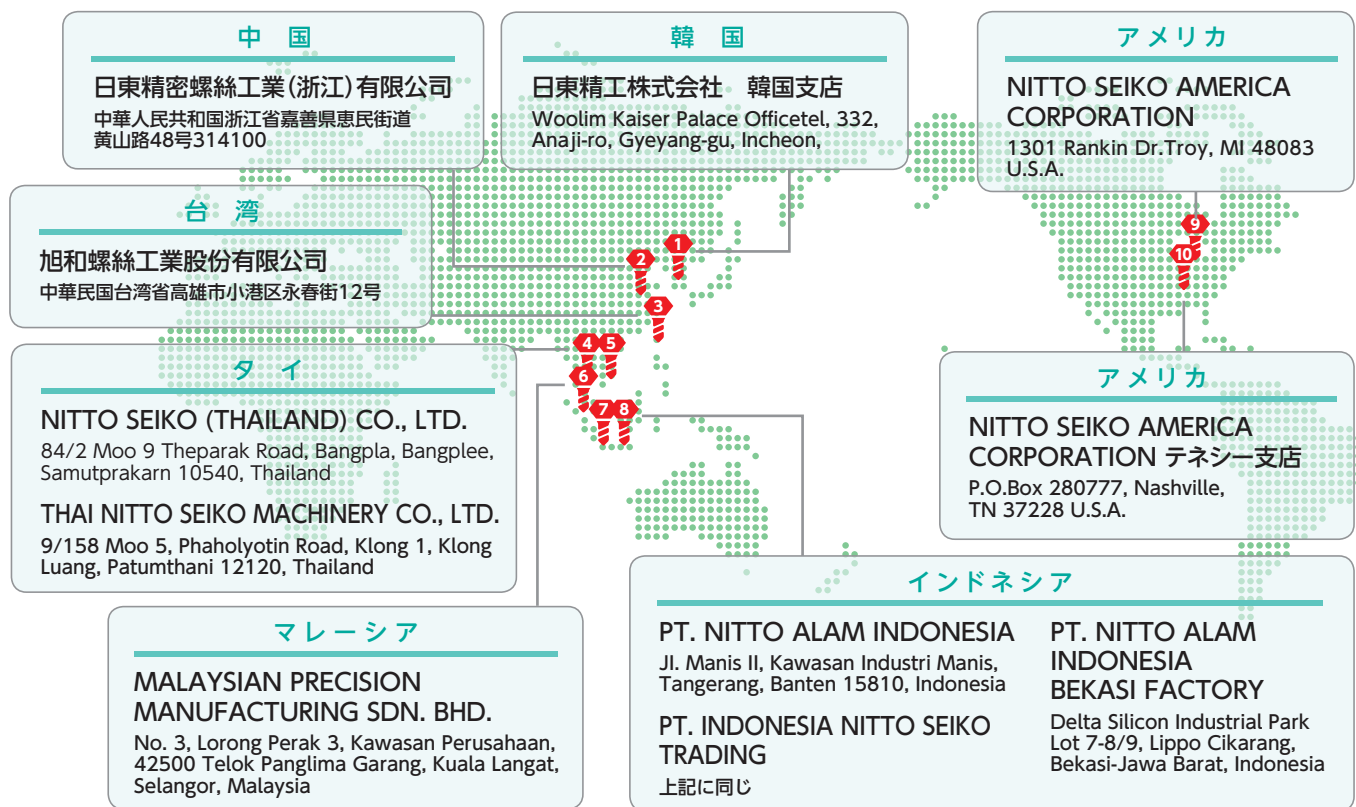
中　国

日東精密螺絲工業(浙江)有限公司

中華人民共和国浙江省嘉善県恵民街道黄山路48号314100

韓　国

日東精工株式会社　韓国支店

Woolim Kaiser Palace Officetel, 332, Anaji-ro, Gyeyang-gu, Incheon,

アメリカ

NITTO SEIKO AMERICA CORPORATION

1301 Rankin Dr.Troy, MI 48083 U.S.A.

台　湾

旭和螺絲工業股份有限公司

中華民国台湾省高雄市小港区永春街12号

1

2

3

4

5

6

7

8

9

10

タ　イ

NITTO SEIKO (THAILAND) CO., LTD.

84/2 Moo 9 Theparak Road, Bangpla, Bangplee, Samutprakarn 10540, Thailand

THAI NITTO SEIKO MACHINERY CO., LTD.

9/158 Moo 5, Phaholyotin Road, Klong 1, Klong Luang, Patumthani 12120, Thailand

アメリカ

NITTO SEIKO AMERICA CORPORATION テネシー支店

P.O.Box 280777, Nashville, TN 37228 U.S.A.

マレーシア

MALAYSIAN PRECISION MANUFACTURING SDN. BHD.

No. 3, Lorong Perak 3, Kawasan Perusahaan, 42500 Telok Panglima Garang, Kuala Langat, Selangor, Malaysia

インドネシア

PT. NITTO ALAM INDONESIA

Jl. Manis II, Kawasan Industri Manis, Tangerang, Banten 15810, Indonesia

PT. INDONESIA NITTO SEIKO TRADING

上記に同じ

PT. NITTO ALAM INDONESIA BEKASI FACTORY

Delta Silicon Industrial Park Lot 7-8/9, Lippo Cikarang, Bekasi-Jawa Barat, Indonesia